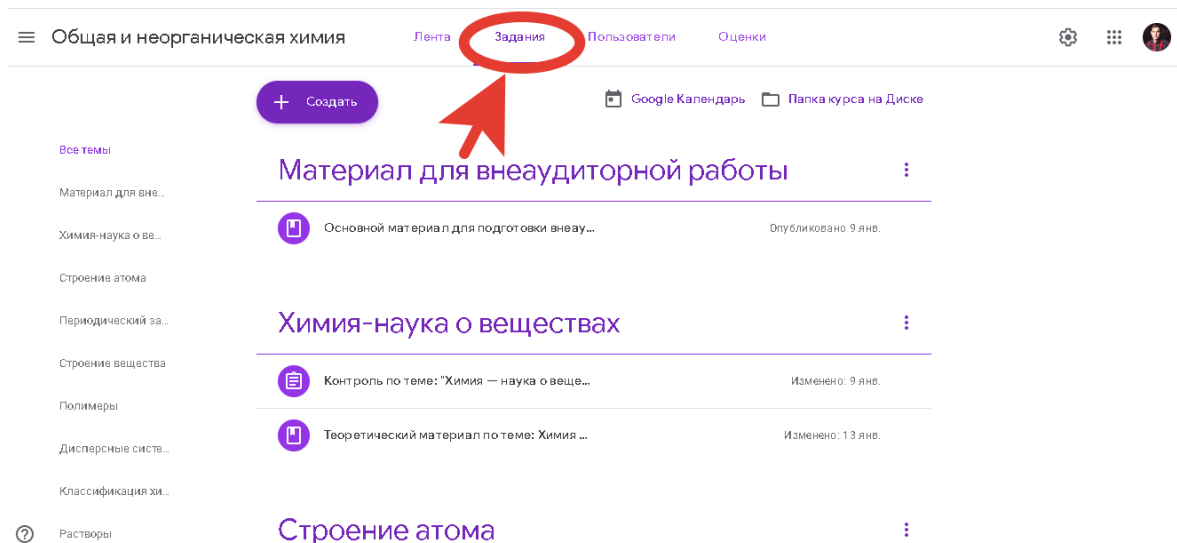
Общая и неорганическая химия

Лента Задания Пользователи Оценки

Создать

Google Календарь Папка курса на Диске

Все темы

Материал для вне...

Химия-наука о ве...

Строение атома

Периодический за...

Строение вещества

Полимеры

Дисперсные систе...

Классификация хи...

Растворы

Материал для внеаудиторной работы

Основной материал для подготовки внеау... Опубликовано 9 янв.

Химия-наука о веществах

Контроль по теме: "Химия — наука о веще... Изменено: 9 янв.

Теоретический материал по теме: Химия ... Изменено: 13 янв.

Строение атома